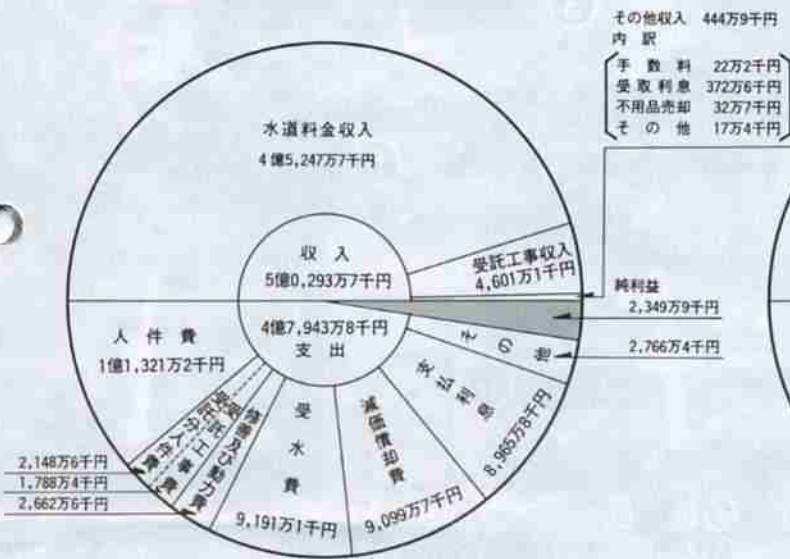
その他収入 444万9千円
内訳
手数料 22万2千円
受取利息 372万6千円
不用品売却 32万7千円
その他 17万4千円

水道料金収入
4億5,247万7千円

収入
5億0,293万7千円

受託工事収入
4,601万1千円

純利益
2,349万9千円

4億7,943万8千円
支出

人件費
1億1,321万2千円

その他
2,766万4千円

支払利息
8,985万8千円

減価償却費
9,099万7千円

受水費
9,191万1千円

修繕費
動力費
受託工事費
路面復旧費

2,148万6千円
1,788万4千円
2,662万6千円